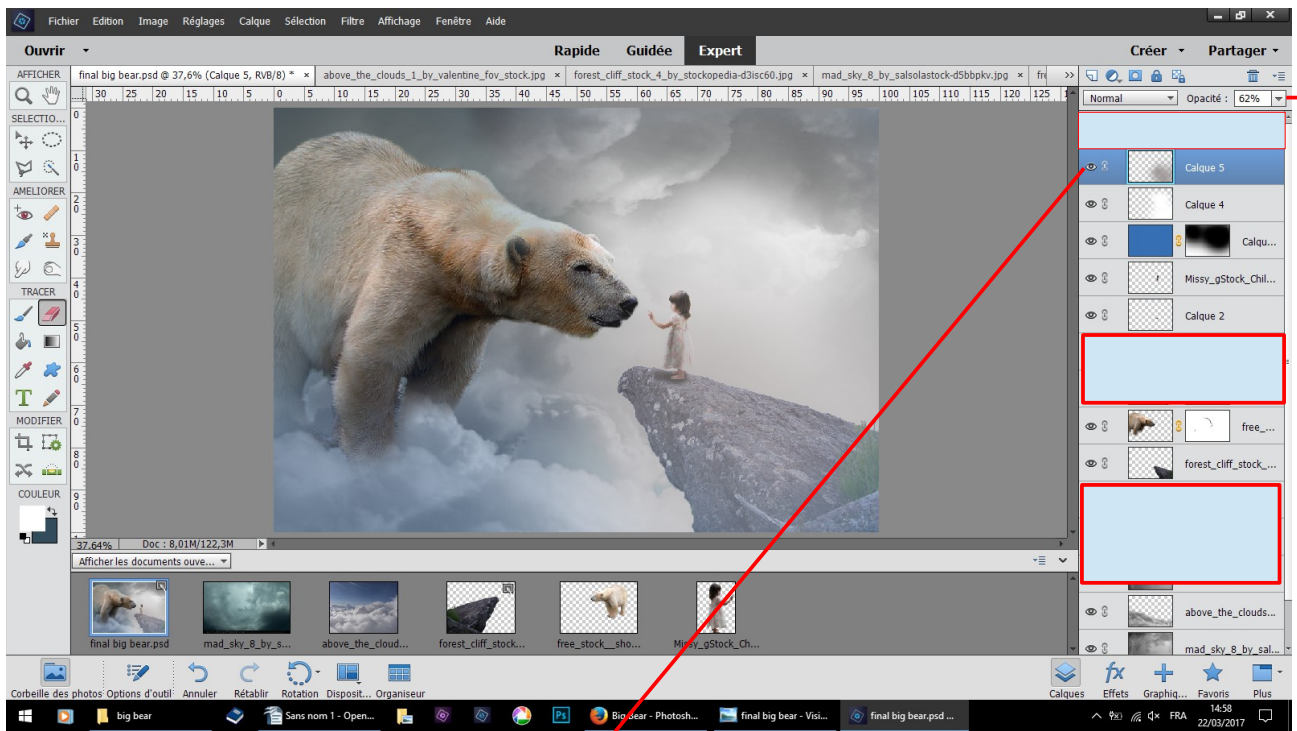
Fichier Edition Image Réglages Calque Sélection Filtre Affichage Fenêtre Aide

Ouvrir Rapide Guidée Expert Créer Partager

AFFICHER
final big bear.psd @ 37,6% (Calque 5, RVB/8) * × above_the_clouds_1_by_valentine_fov_stock.jpg × forest_cliff_stock_4_by_stockopedia-d3isc60.jpg × mad_sky_8_by_salsolastock-d5bbpkv.jpg × fre

30 25 20 15 10 5 0 5 10 15 20 25 30 35 40 45 50 55 60 65 70 75 80 85 90 95 100 105 110 115 120 125

SELECTIO...
AMELIORER
TRACER
MODIFIER
COULEUR

Normal Opacité : 62%

Calque 5
Calque 4
Calq...
Missy_gStock_Chil...
Calque 2
free_...
forest_cliff_stock_...
above_the_clouds...
mad_sky_8_by_sal...

37,64% Doc : 8,01M/122,3M

Afficher les documents ouve...

final big bear.psd mad_sky_8_by_s... above_the_cloud... forest_cliff_stock... free_stock__sho... Missy_gStock_Ch...

Corbeille des photos Options d'outil Annuler Rétablir Rotation Disposit... Organiseur Calques Effets Graphiq... Favoris Plus

big bear Sans nom 1 - Open... Big Bear - Photosh... final big bear - Visi... final big bear.psd ... FRA 14:58 22/03/2017